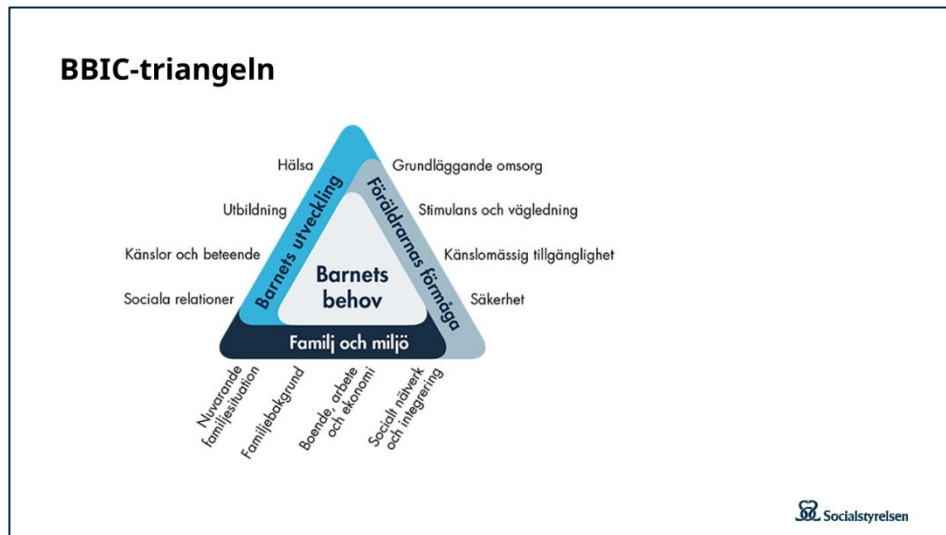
BBIC-triangeln

Hälsa

Utbildning

Känslor och beteende

Sociala relationer

Barnets utveckling

Grundläggande omsorg

Stimulans och vägledning

Känslomässig tillgänglighet

Säkerhet

Föräldrarnas förmåga

Barnets behov

Familj och miljö

Nuvarande familjesituation

Familjebakgrund

Boende, arbete och ekonomi

Socialt nätverk och integrering

Socialstyrelsen